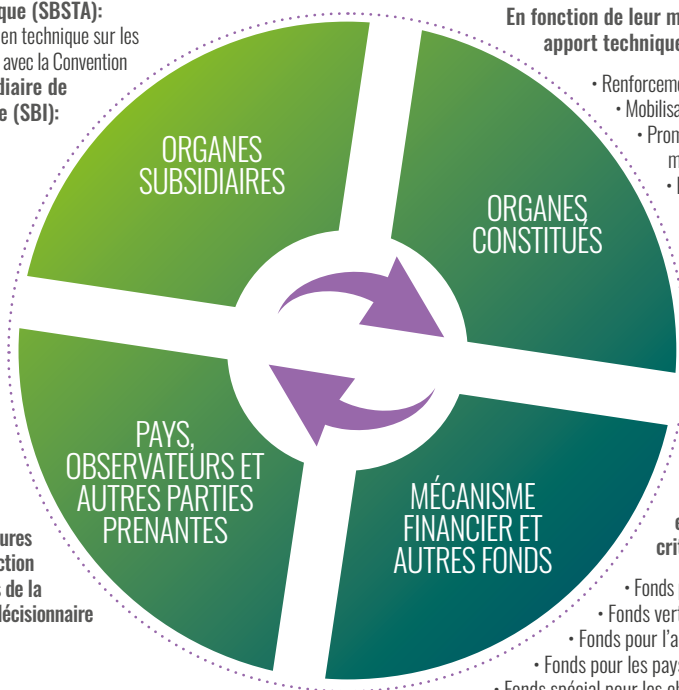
que (SBSTA):
en technique sur les
avec la Convention
diaire de
e (SBI):

En fonction de leur m
apport technique

• Renforceme
• Mobilisa
• Pron
m
• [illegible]

ORGANES SUBSIDIAIRES

ORGANES CONSTITUÉS

PAYS, OBSERVATEURS ET AUTRES PARTIES PRENANTES

MÉCANISME FINANCIER ET AUTRES FONDS

ures
ction
s de la
décisionnaire

e
crit

• Fonds p
• Fonds vert
• Fonds pour l'a
• Fonds pour les pays
• Fonds spécial pour les c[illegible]